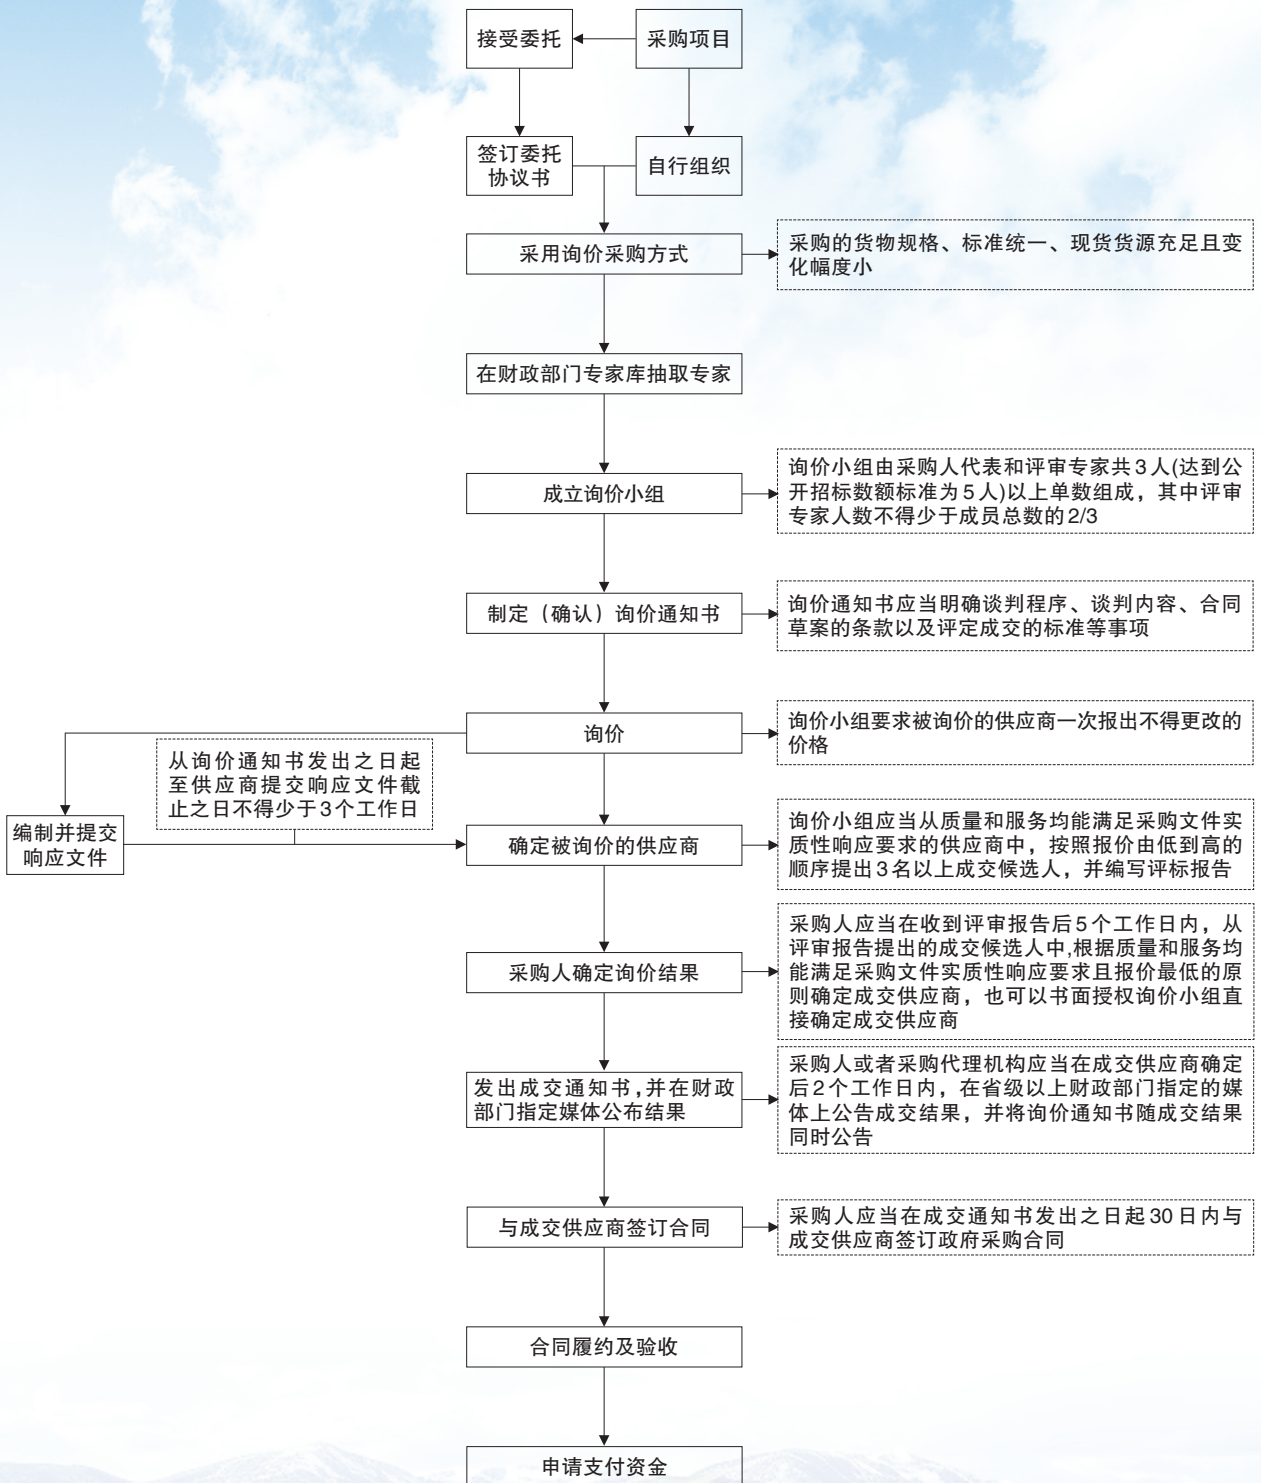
接受委托

采购项目

签订委托协议书

自行组织

采用询价采购方式

采购的货物规格、标准统一、现货货源充足且变化幅度小

在财政部门专家库抽取专家

成立询价小组

询价小组由采购人代表和评审专家共3人(达到公开招标数额标准为5人)以上单数组成，其中评审专家人数不得少于成员总数的2/3

制定（确认）询价通知书

询价通知书应当明确谈判程序、谈判内容、合同草案的条款以及评定成交的标准等事项

询价

询价小组要求被询价的供应商一次报出不得更改的价格

从询价通知书发出之日起至供应商提交响应文件截止之日不得少于3个工作日

编制并提交响应文件

确定被询价的供应商

询价小组应当从质量和服务均能满足采购文件实质性响应要求的供应商中，按照报价由低到高的顺序提出3名以上成交候选人，并编写评标报告

采购人确定询价结果

采购人应当在收到评审报告后5个工作日内，从评审报告提出的成交候选人中,根据质量和服务均能满足采购文件实质性响应要求且报价最低的原则确定成交供应商，也可以书面授权询价小组直接确定成交供应商

发出成交通知书,并在财政部门指定媒体公布结果

采购人或者采购代理机构应当在成交供应商确定后2个工作日内，在省级以上财政部门指定的媒体上公告成交结果，并将询价通知书随成交结果同时公告

与成交供应商签订合同

采购人应当在成交通知书发出之日起30日内与成交供应商签订政府采购合同

合同履约及验收

申请支付资金